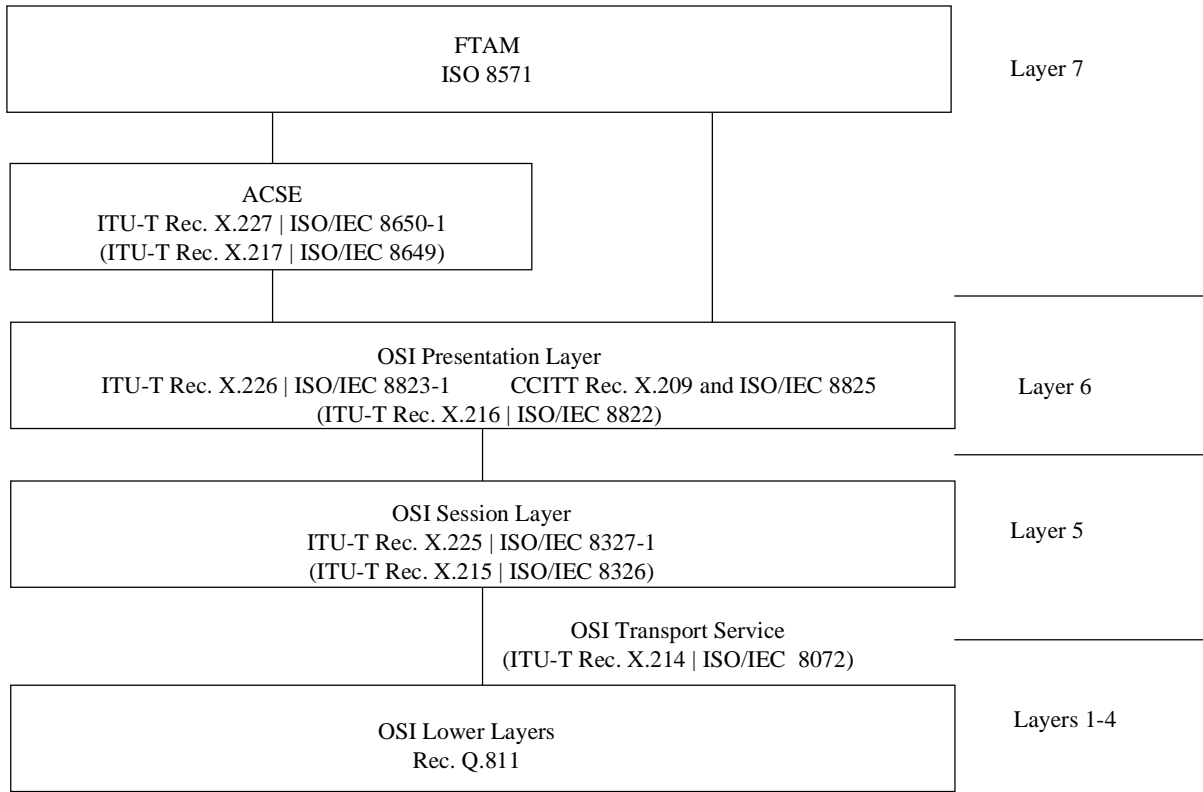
FTAM
ISO 8571

Layer 7

ACSE
ITU-T Rec. X.227 | ISO/IEC 8650-1
(ITU-T Rec. X.217 | ISO/IEC 8649)

OSI Presentation Layer
ITU-T Rec. X.226 | ISO/IEC 8823-1 CCITT Rec. X.209 and ISO/IEC 8825
(ITU-T Rec. X.216 | ISO/IEC 8822)

Layer 6

OSI Session Layer
ITU-T Rec. X.225 | ISO/IEC 8327-1
(ITU-T Rec. X.215 | ISO/IEC 8326)

Layer 5

OSI Transport Service
(ITU-T Rec. X.214 | ISO/IEC 8072)

OSI Lower Layers
Rec. Q.811

Layers 1-4